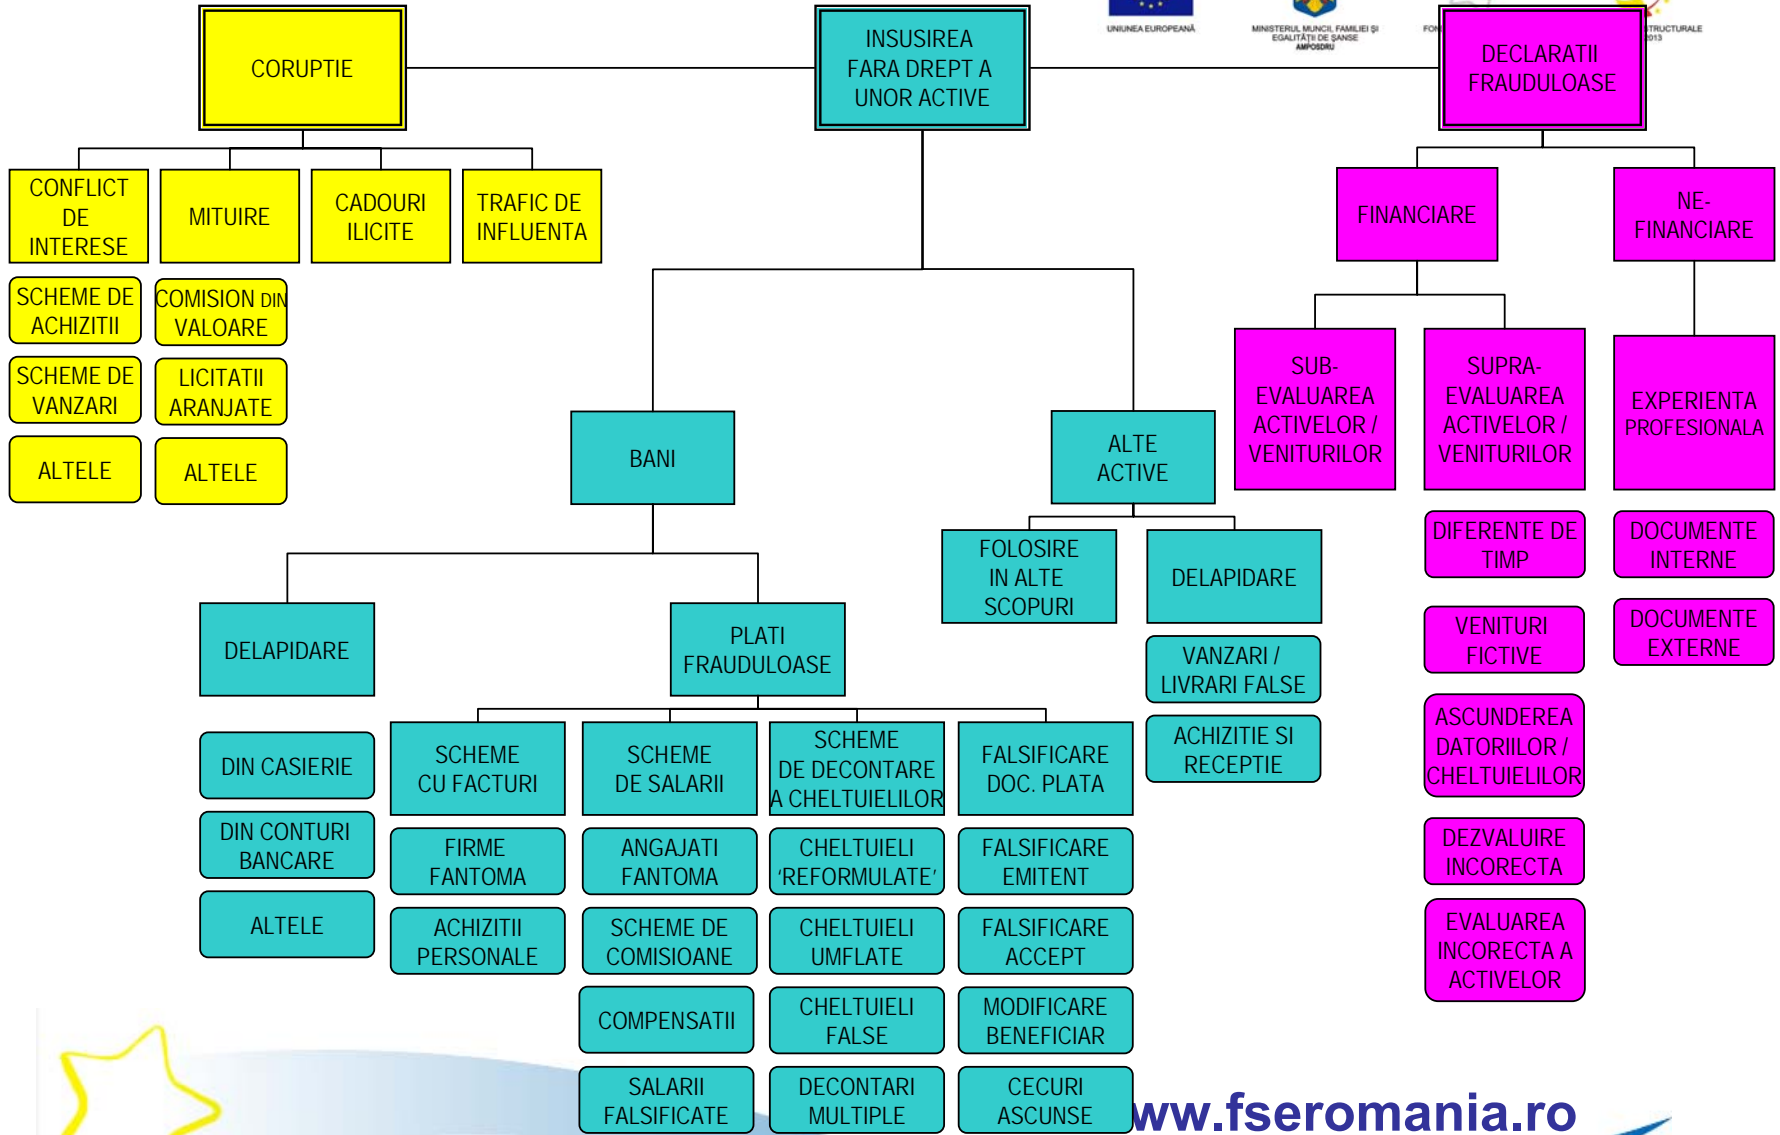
UNIUNEA EUROPEANĂ

MINISTERUL MUNCII, FAMILIEI ŞI EGALITĂŢII DE ŞANSE AMPOSDRU

FON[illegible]

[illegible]TRUCTURALE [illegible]013

CORUPTIE

INSUSIREA FARA DREPT A UNOR ACTIVE

DECLARATII FRAUDULOASE

CONFLICT DE INTERESE

MITUIRE

CADOURI ILICITE

TRAFIC DE INFLUENTA

SCHEME DE ACHIZITII

SCHEME DE VANZARI

ALTELE

COMISION DIN VALOARE

LICITATII ARANJATE

ALTELE

FINANCIARE

NE-FINANCIARE

SUB-EVALUAREA ACTIVELOR / VENITURILOR

SUPRA-EVALUAREA ACTIVELOR / VENITURILOR

EXPERIENTA PROFESIONALA

DIFERENTE DE TIMP

VENITURI FICTIVE

ASCUNDEREA DATORIILOR / CHELTUIELILOR

DEZVALUIRE INCORECTA

EVALUAREA INCORECTA A ACTIVELOR

DOCUMENTE INTERNE

DOCUMENTE EXTERNE

BANI

ALTE ACTIVE

FOLOSIRE IN ALTE SCOPURI

DELAPIDARE

VANZARI / LIVRARI FALSE

ACHIZITIE SI RECEPTIE

DELAPIDARE

DIN CASIERIE

DIN CONTURI BANCARE

ALTELE

PLATI FRAUDULOASE

SCHEME CU FACTURI

FIRME FANTOMA

ACHIZITII PERSONALE

SCHEME DE SALARII

ANGAJATI FANTOMA

SCHEME DE COMISIOANE

COMPENSATII

SALARII FALSIFICATE

SCHEME DE DECONTARE A CHELTUIELILOR

CHELTUIELI 'REFORMULATE'

CHELTUIELI UMFLATE

CHELTUIELI FALSE

DECONTARI MULTIPLE

FALSIFICARE DOC. PLATA

FALSIFICARE EMITENT

FALSIFICARE ACCEPT

MODIFICARE BENEFICIAR

CECURI ASCUNSE

ww.fseromania.ro